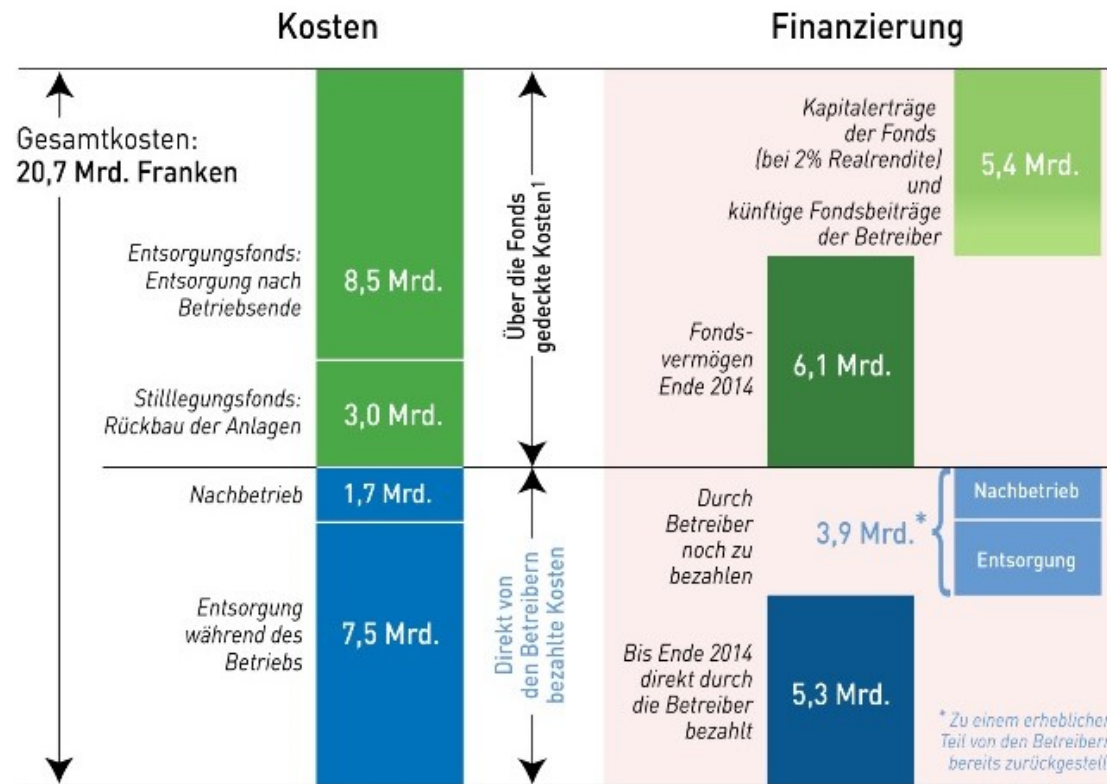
Kosten

Finanzierung

Gesamtkosten:
20,7 Mrd. Franken

Entsorgungsfonds: Entsorgung nach Betriebsende

8,5 Mrd.

Stilllegungsfonds: Rückbau der Anlagen

3,0 Mrd.

Nachbetrieb

1,7 Mrd.

Entsorgung während des Betriebs

7,5 Mrd.

Über die Fonds gedeckte Kosten¹

Direkt von den Betreibern bezahlte Kosten

Kapitalerträge der Fonds (bei 2% Realrendite) und künftige Fondsbeiträge der Betreiber

5,4 Mrd.

Fondsvermögen Ende 2014

6,1 Mrd.

Durch Betreiber noch zu bezahlen

3,9 Mrd.*

Nachbetrieb

Entsorgung

Bis Ende 2014 direkt durch die Betreiber bezahlt

5,3 Mrd.

* Zu einem erheblichen Teil von den Betreibern bereits zurückgestell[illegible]